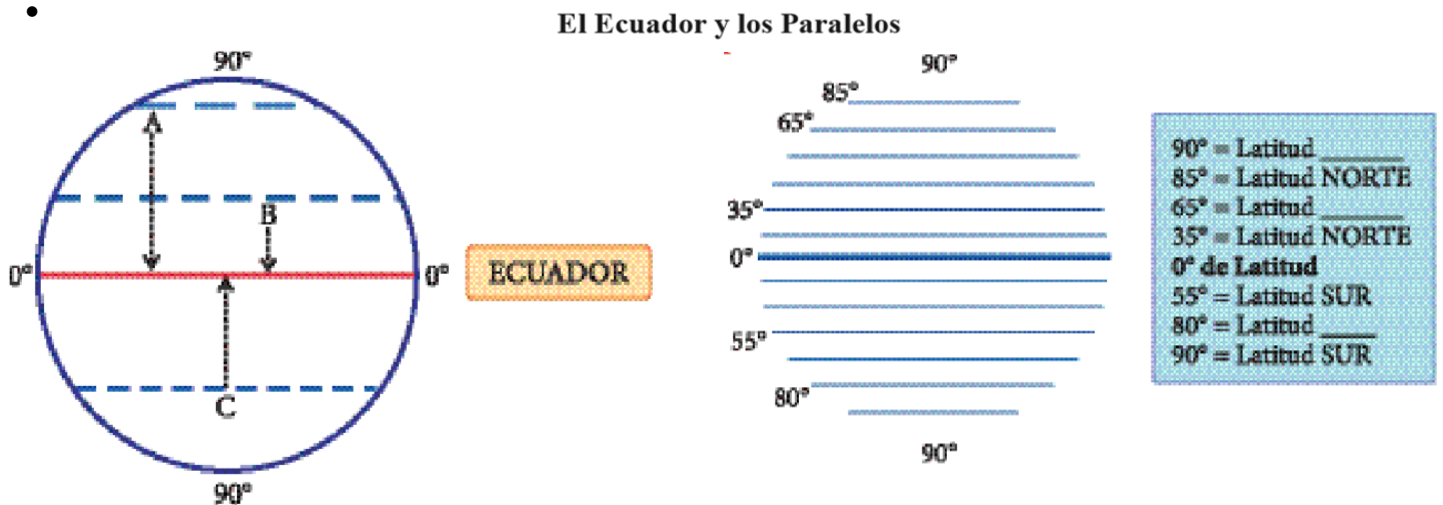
•

El Ecuador y los Paralelos

90°

A

B

0°

0°

ECUADOR

C

90°

90°

85°

65°

35°

0°

55°

80°

90°

90° = Latitud ______
85° = Latitud NORTE
65° = Latitud ______
35° = Latitud NORTE
**0° de Latitud**
55° = Latitud SUR
80° = Latitud ____
90° = Latitud SUR